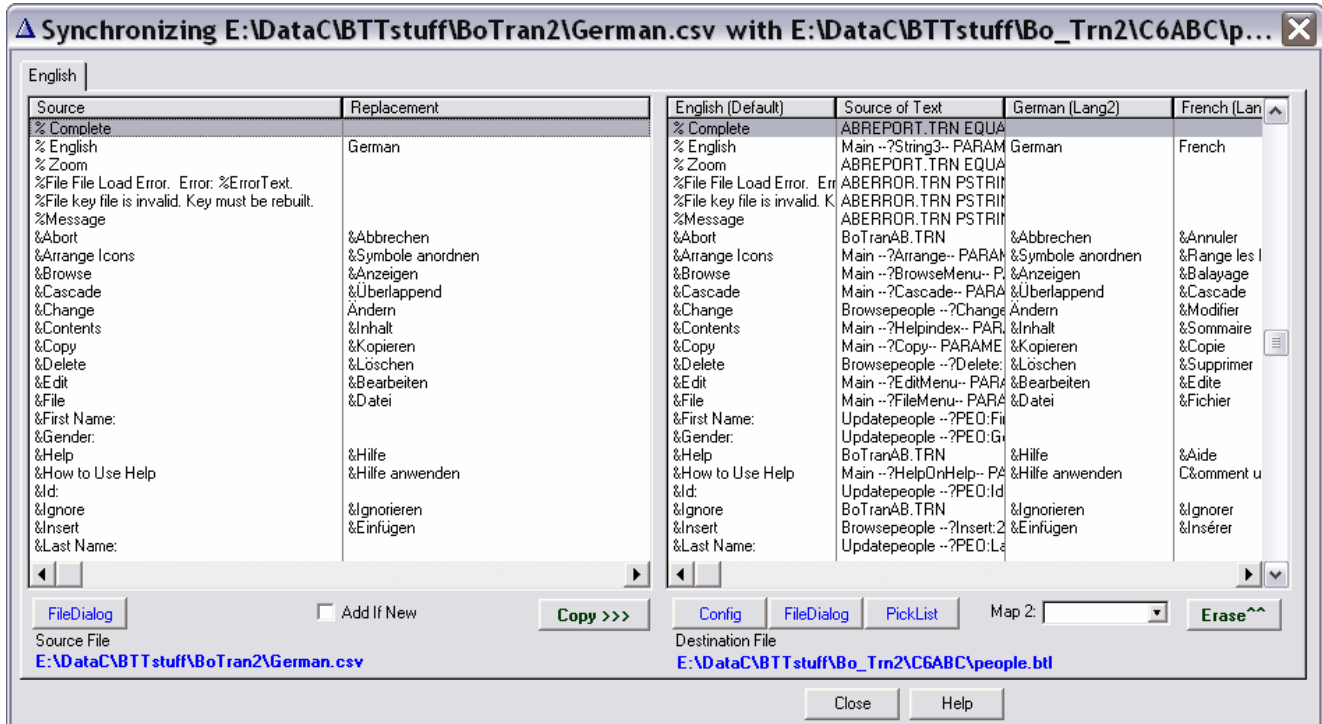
Δ Synchronizing E:\DataC\BTTstuff\BoTran2\German.csv with E:\DataC\BTTstuff\Bo_Trn2\C6ABC\p...

English

| Source | Replacement |
|---|---|
| % Complete | |
| % English | German |
| % Zoom | |
| %File File Load Error. Error: %ErrorText. | |
| %File key file is invalid. Key must be rebuilt. | |
| %Message | |
| &Abort | &Abbrechen |
| &Arrange Icons | &Symbole anordnen |
| &Browse | &Anzeigen |
| &Cascade | &Überlappend |
| &Change | Ändern |
| &Contents | &Inhalt |
| &Copy | &Kopieren |
| &Delete | &Löschen |
| &Edit | &Bearbeiten |
| &File | &Datei |
| &First Name: | |
| &Gender: | |
| &Help | &Hilfe |
| &How to Use Help | &Hilfe anwenden |
| &Id: | |
| &Ignore | &Ignorieren |
| &Insert | &Einfügen |
| &Last Name: | |

| English (Default) | Source of Text | German (Lang2) | French (Lan |
|---|---|---|---|
| % Complete | ABREPORT.TRN EQUA | | |
| % English | Main --?String3-- PARAM | German | French |
| % Zoom | ABREPORT.TRN EQUA | | |
| %File File Load Error. Err | ABERROR.TRN PSTRII | | |
| %File key file is invalid. K | ABERROR.TRN PSTRII | | |
| %Message | ABERROR.TRN PSTRII | | |
| &Abort | BoTranAB.TRN | &Abbrechen | &Annuler |
| &Arrange Icons | Main --?Arrange-- PARAM | &Symbole anordnen | &Range les I |
| &Browse | Main --?BrowseMenu-- P | &Anzeigen | &Balayage |
| &Cascade | Main --?Cascade-- PARA | &Überlappend | &Cascade |
| &Change | Browsepeople --?Change | Ändern | &Modifier |
| &Contents | Main --?Helpindex-- PAR | &Inhalt | &Sommaire |
| &Copy | Main --?Copy-- PARAME | &Kopieren | &Copie |
| &Delete | Browsepeople --?Delete: | &Löschen | &Supprimer |
| &Edit | Main --?EditMenu-- PARA | &Bearbeiten | &Edite |
| &File | Main --?FileMenu-- PARA | &Datei | &Fichier |
| &First Name: | Updatepeople --?PEO:Fi | | |
| &Gender: | Updatepeople --?PEO:G | | |
| &Help | BoTranAB.TRN | &Hilfe | &Aide |
| &How to Use Help | Main --?HelpOnHelp-- PA | &Hilfe anwenden | C&omment u |
| &Id: | Updatepeople --?PEO:Id | | |
| &Ignore | BoTranAB.TRN | &Ignorieren | &Ignorer |
| &Insert | Browsepeople --?Insert:2 | &Einfügen | &Insérer |
| &Last Name: | Updatepeople --?PEO:La | | |

FileDialog  Add If New  Copy >>>
Source File
E:\DataC\BTTstuff\BoTran2\German.csv

Config  FileDialog  PickList  Map 2:  Erase^^
Destination File
E:\DataC\BTTstuff\Bo_Trn2\C6ABC\people.btl

Close  Help